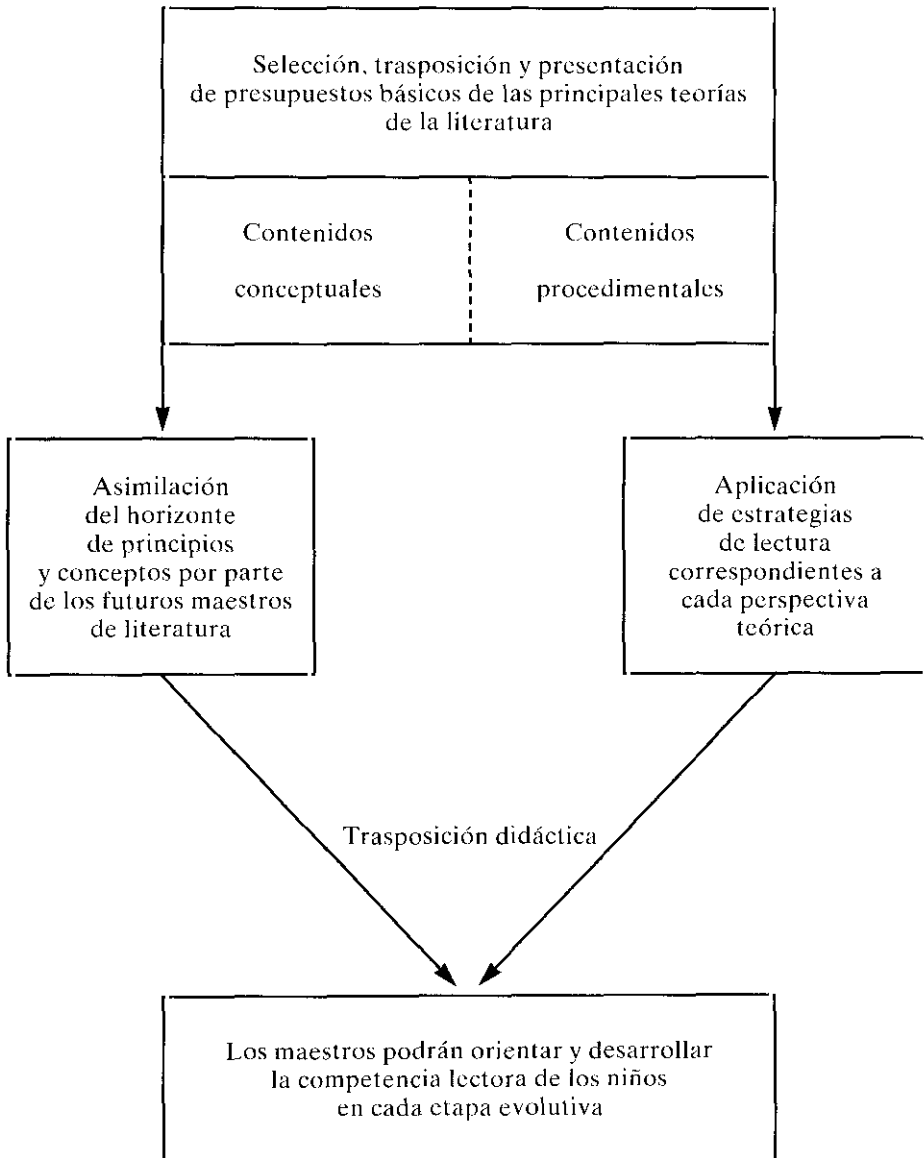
Selección, trasposición y presentación de presupuestos básicos de las principales teorías de la literatura

Contenidos conceptuales

Contenidos procedimentales

Asimilación del horizonte de principios y conceptos por parte de los futuros maestros de literatura

Aplicación de estrategias de lectura correspondientes a cada perspectiva teórica

Trasposición didáctica

Los maestros podrán orientar y desarrollar la competencia lectora de los niños en cada etapa evolutiva